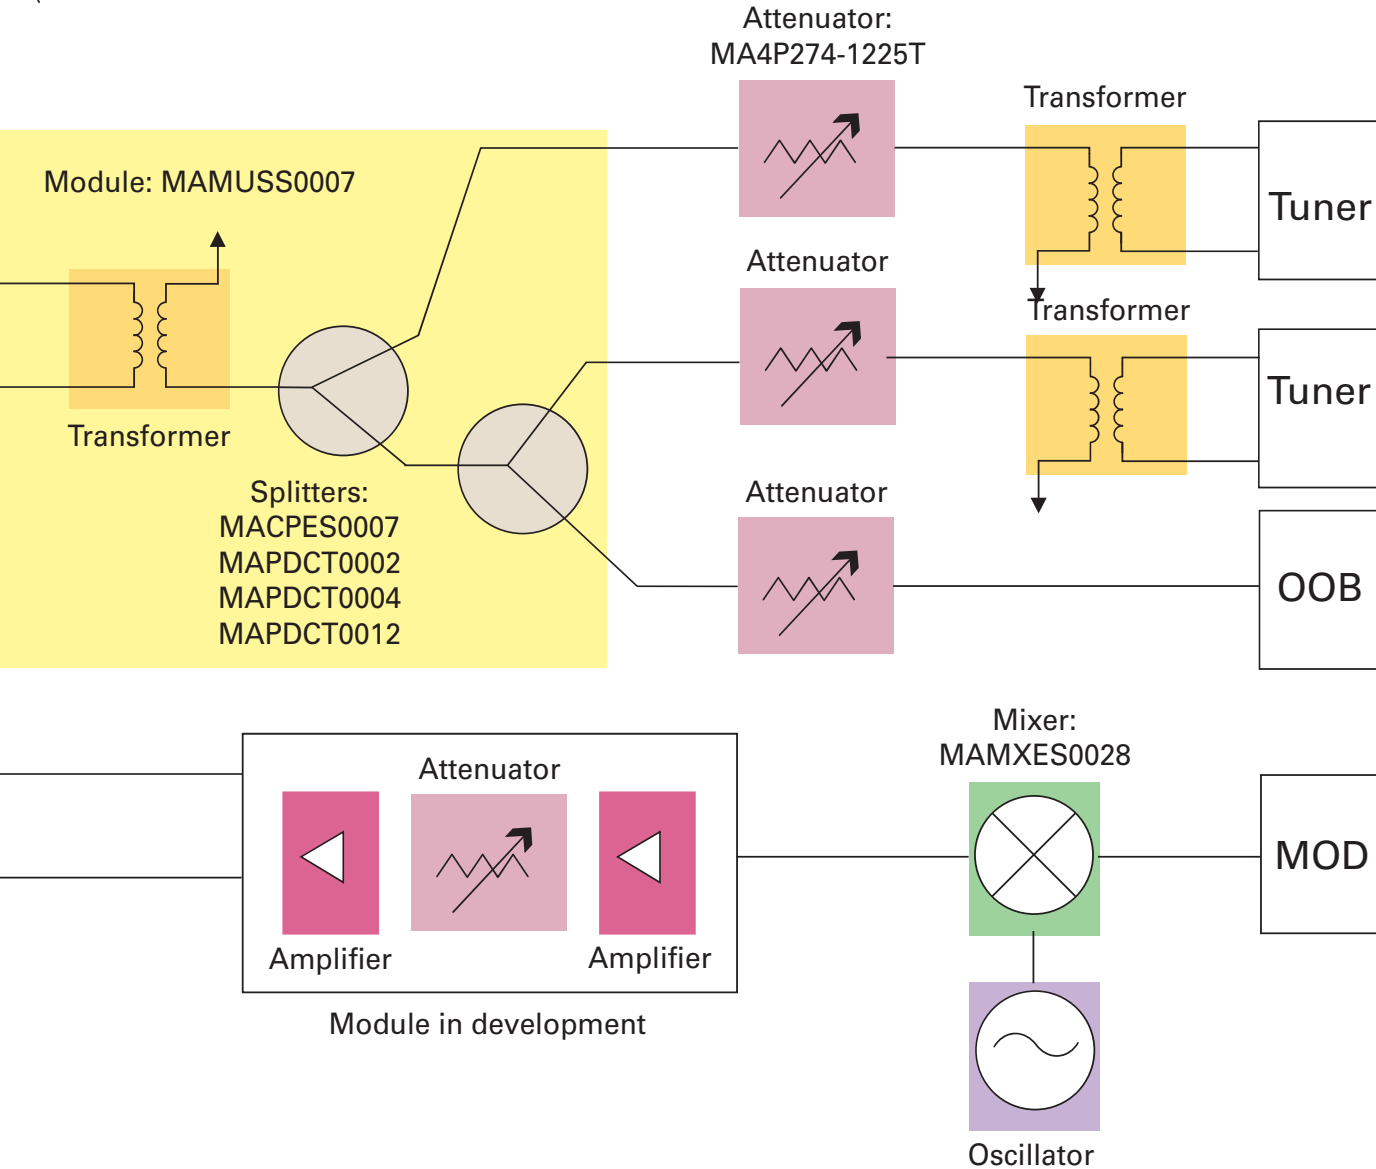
Attenuator:
MA4P274-1225T

Transformer

Module: MAMUSS0007

Tuner

Attenuator

Transformer

Tuner

Transformer

Splitters:
MACPES0007
MAPDCT0002
MAPDCT0004
MAPDCT0012

Attenuator

OOB

Mixer:
MAMXES0028

Attenuator

MOD

Amplifier

Amplifier

Module in development

Oscillator